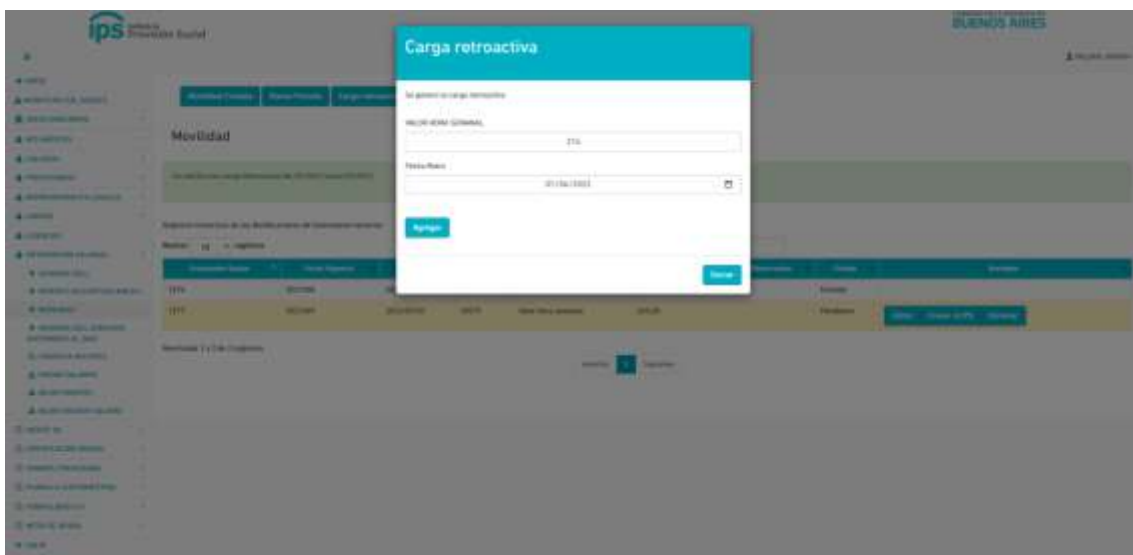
ips Previsión Social

BUENOS AIRES

Movilidad

Carga retroactiva

Se genera la carga retroactiva

VALOR HORA SEMANAL

274

Fecha Baja

01/06/2023

Agregar

Cerrar

Mostrando 1 a 2 de 2 registros

Anterior 1 Siguiente

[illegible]